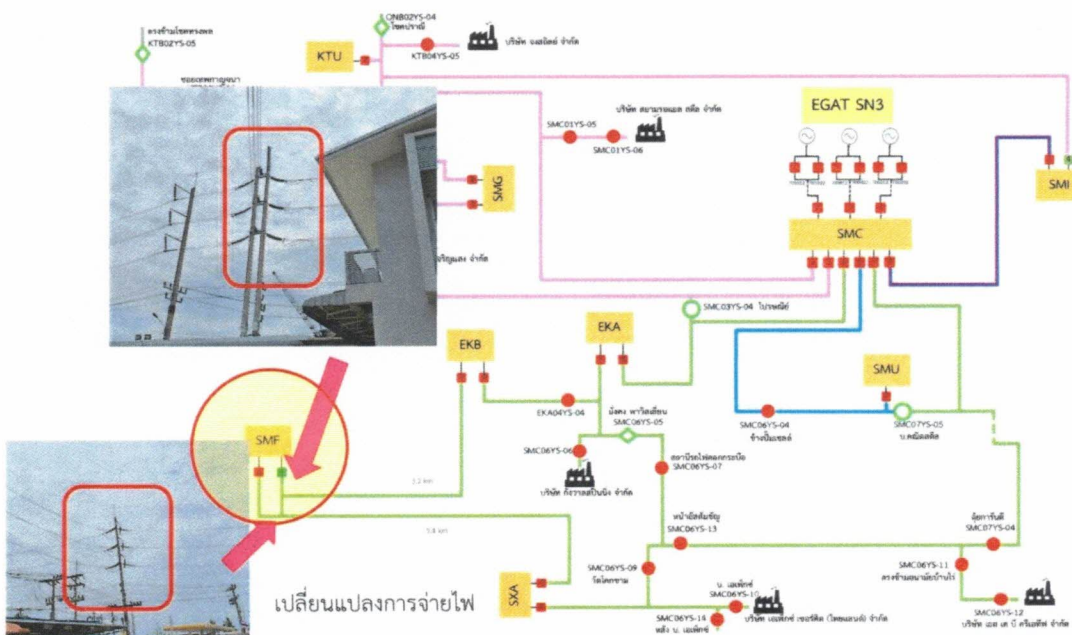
ตรงข้ามโชคทรงพล
KTB02YS-05

DNB02YS-04
โชคปาวดี

KTU

KTB04YS-05

บริษัท ยเอสอิตย์ จำกัด

ซอยเทพกาญจนา

SMC01YS-05

บริษัท สยามรามแอล สตีล จำกัด

SMC01YS-06

EGAT SN3

SMG

SMI

SMC

เจริญแสง จำกัด

SMC03YS-04 ไปรษณีย์

EKA

EKB

SMU

EKA04YS-04

มังคุด พาวิลเลี่ยน
SMC06YS-05

SMC06YS-04
ข้างปั๊มเชลล์

SMC07YS-05
บ.คลีนสตีล

SMC06YS-06

สถานีรถไฟคลองกระเบือ
SMC06YS-07

บริษัท กิราลสปินนิ่ง จำกัด

SMF

2.2 km

5.8 km

หน้าอัสสัมชัญ
SMC06YS-13

อุตสาหกรรม
SMC07YS-04

SMC06YS-09
วัดโคกขาม

SMC06YS-11
ตรงข้ามอนามัยบ้านไร่

SXA

บ. เอสพีทที
SMC06YS-10

SMC06YS-14
หลัง บ. เอสพีทที

บริษัท เอสพีทที เซอร์วิส (ไทยแลนด์) จำกัด

SMC06YS-12
บริษัท เอม เค บี ศรีมหาทิพย์ จำกัด

เปลี่ยนแปลงการจ่ายไฟ